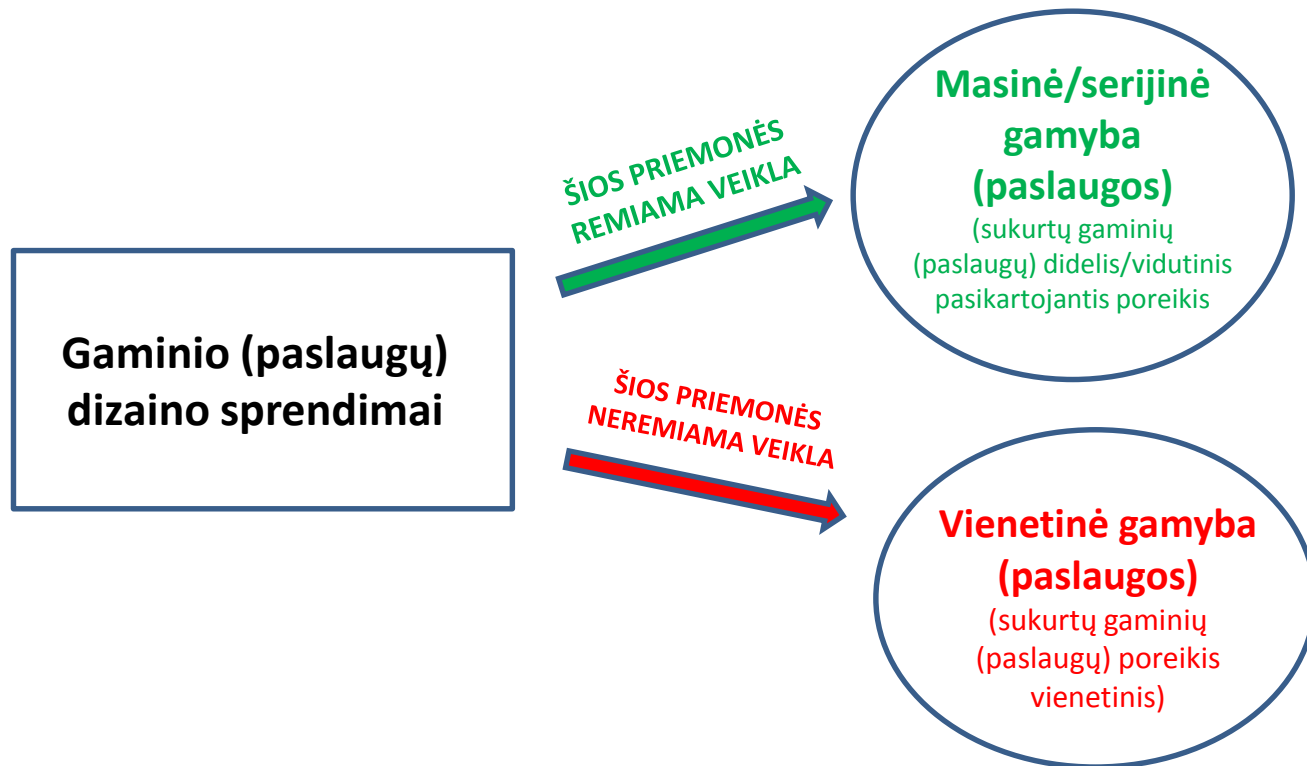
Gaminio (paslaugų) dizaino sprendimai

ŠIOS PRIEMONĖS REMIAMA VEIKLA

Masinė/serijinė gamyba (paslaugos)
(sukurtų gaminių (paslaugų) didelis/vidutinis pasikartojantis poreikis

ŠIOS PRIEMONĖS NEREMIAMA VEIKLA

Vienetinė gamyba (paslaugos)
(sukurtų gaminių (paslaugų) poreikis vienetinis)